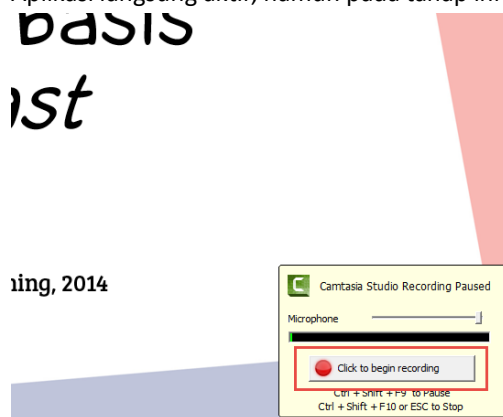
Aplikasi langsung aktif, namun pada tahap ini

basis

ast

ning, 2014

Camtasia Studio Recording Paused

Microphone

Click to begin recording

Ctrl + Shift + F9 to Pause
Ctrl + Shift + F10 or ESC to Stop